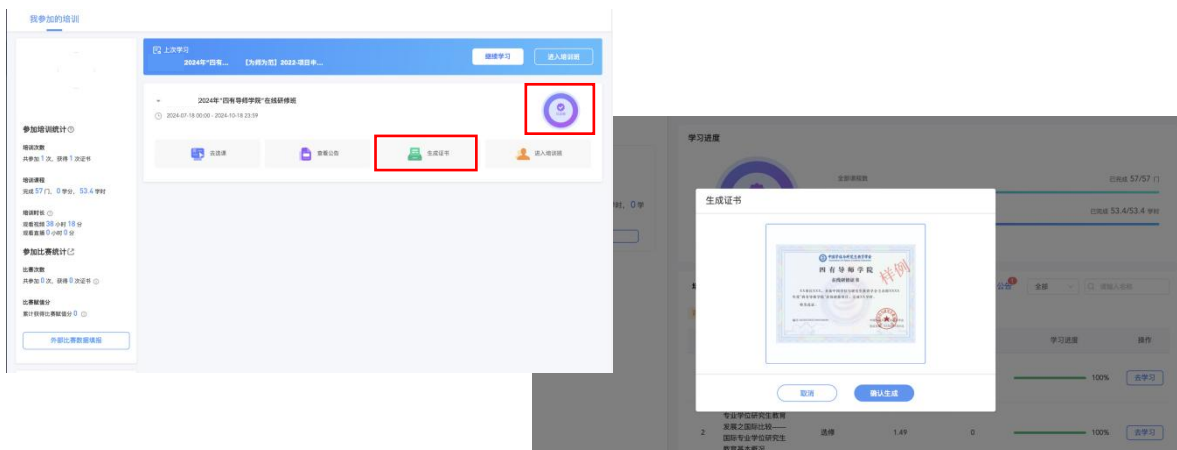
我参加的培训

上次学习
2024年"四有... 【为师为范】2023-项目申...
继续学习
进入培训班

2024年"四有导师学院"在线研修班
2024-07-18 00:00 - 2024-10-18 23:59

去选课
查看公告
生成证书
进入培训班

参加培训统计

培训次数
共参加 1 次，获得 1 次证书

培训课程
完成 57 门、0 学分、53.4 学时

培训时长
观看视频 38 小时 18 分
观看直播 0 小时 0 分

参加比赛统计

比赛次数
共参加 0 次，获得 0 次证书

比赛赋值分
累计获得比赛赋值分 0

外部比赛数据填报

学习进度

全部课程数
已完成 57/57 门
已完成 53.4/53.4 学时
时，0 学

生成证书

四有导师学院
在线研修班
样例

取消
确认生成

公告
全部
请输入名称

学习进度
操作
100%
去学习

专业学位研究生教育发展之国际比较——国际专业学位研究生教育基本概况
2
选修
1.49
0
100%
去学习